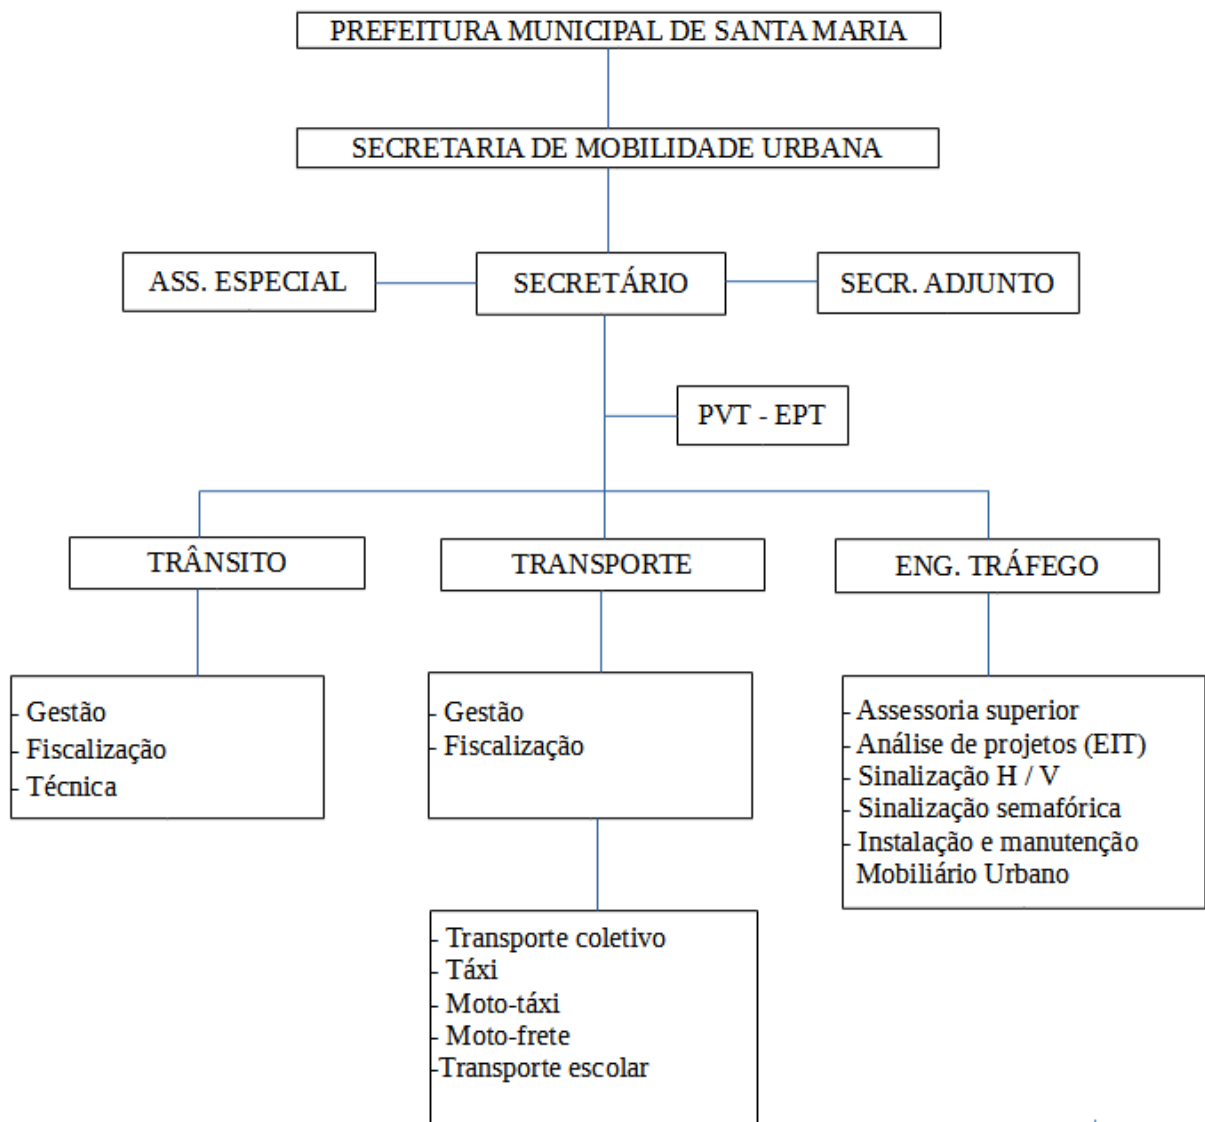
PREFEITURA MUNICIPAL DE SANTA MARIA

SECRETARIA DE MOBILIDADE URBANA

ASS. ESPECIAL

SECRETÁRIO

SECR. ADJUNTO

PVT - EPT

TRÂNSITO

TRANSPORTE

ENG. TRÁFEGO

- Gestão
- Fiscalização
- Técnica

- Gestão
- Fiscalização

- Assessoria superior
- Análise de projetos (EIT)
- Sinalização H / V
- Sinalização semafórica
- Instalação e manutenção Mobiliário Urbano

- Transporte coletivo
- Táxi
- Moto-táxi
- Moto-frete
-Transporte escolar